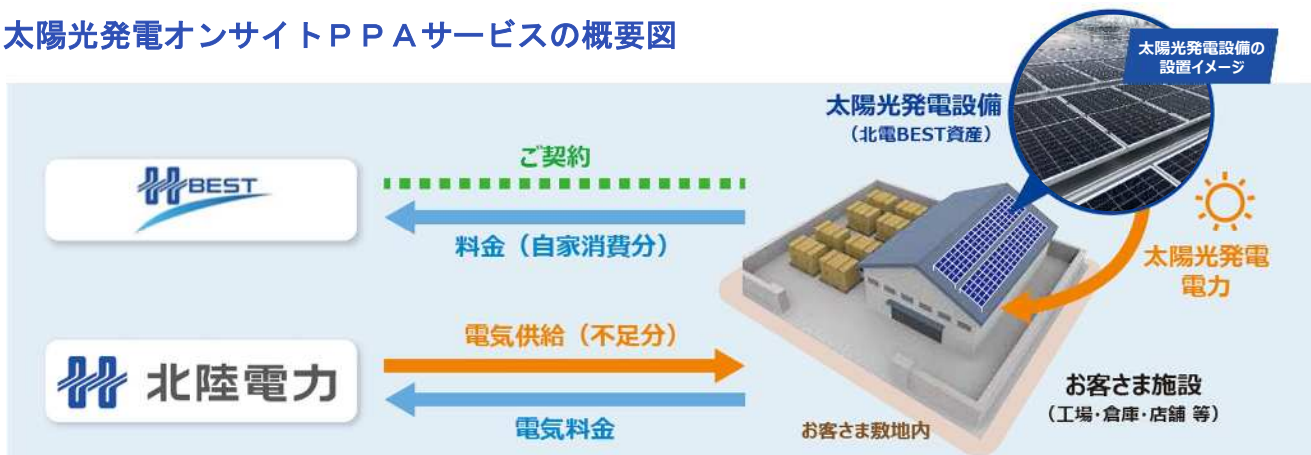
太陽光発電オンサイトＰＰＡサービスの概要図

太陽光発電設備の設置イメージ

太陽光発電設備
（北電BEST資産）

BEST

ご契約

料金（自家消費分）

太陽光発電
電力

北陸電力

電気供給（不足分）

電気料金

お客さま施設
（工場・倉庫・店舗 等）

お客さま敷地内